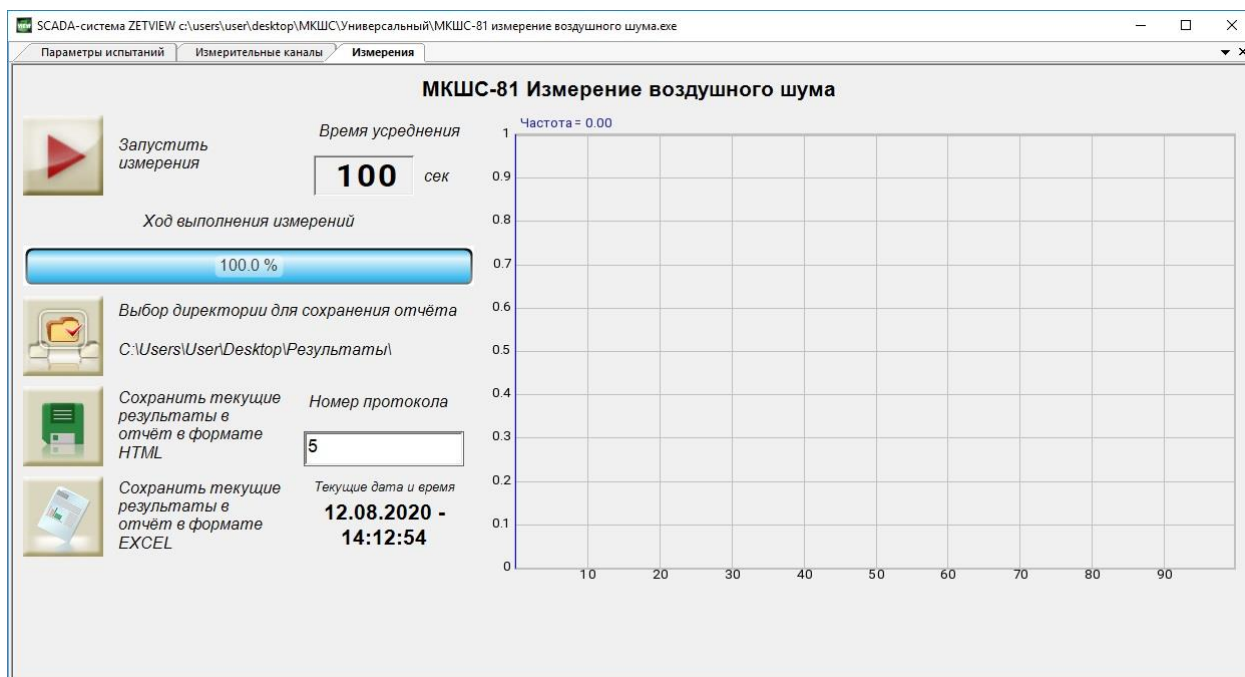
SCADA-система ZETVIEW c:\users\user\desktop\МКШС\Универсальный\МКШС-81 измерение воздушного шума.exe

Параметры испытаний | Измерительные каналы | Измерения

МКШС-81 Измерение воздушного шума

Запустить измерения

Время усреднения

100 сек

Ход выполнения измерений

100.0 %

Выбор директории для сохранения отчёта

C:\Users\User\Desktop\Результаты\

Сохранить текущие результаты в отчёт в формате HTML

Номер протокола

5

Сохранить текущие результаты в отчёт в формате EXCEL

Текущие дата и время

12.08.2020 - 14:12:54

Частота = 0.00

1
0.9
0.8
0.7
0.6
0.5
0.4
0.3
0.2
0.1
0

10 20 30 40 50 60 70 80 90